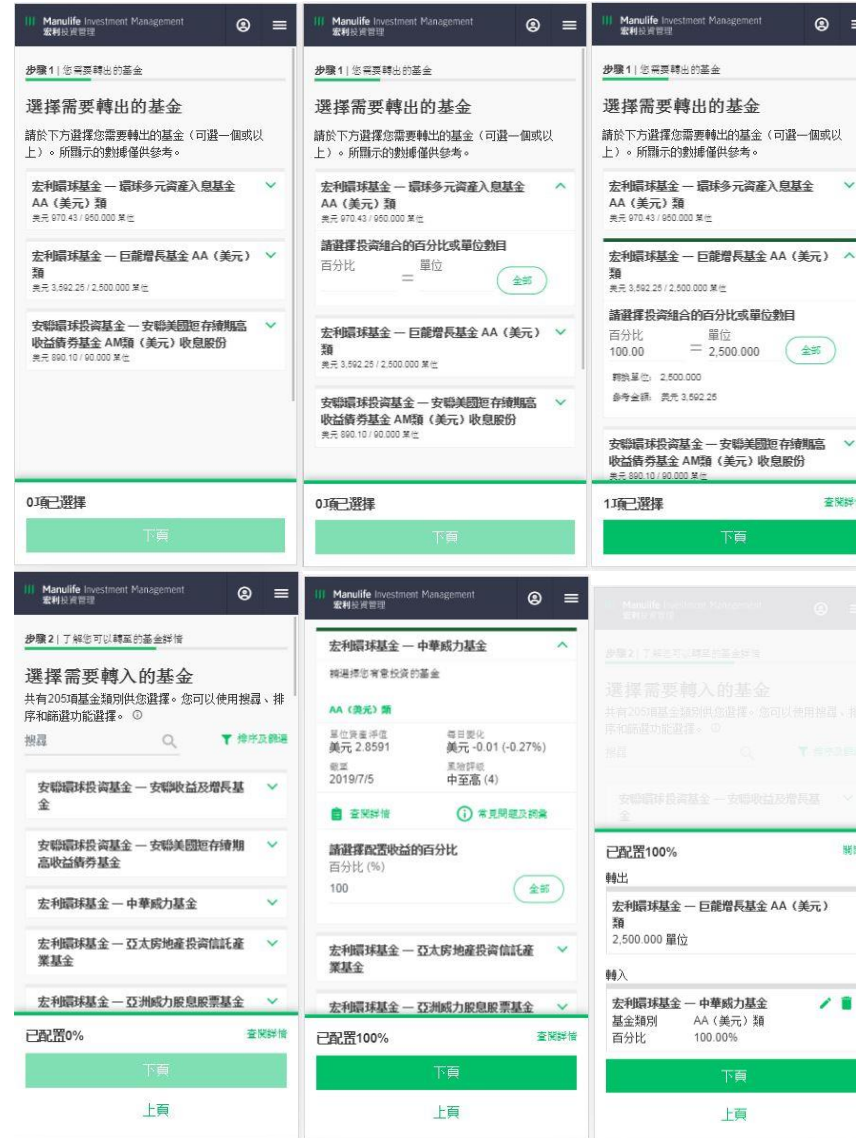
Manulife Investment Management
宏利投資管理

步驟1 | 您需要轉出的基金

選擇需要轉出的基金

請於下方選擇您需要轉出的基金（可選一個或以上）。所顯示的數據僅供參考。

宏利環球基金 — 環球多元資產入息基金 AA（美元）類
美元 970.43 / 950.000 單位

宏利環球基金 — 巨龍增長基金 AA（美元）類
美元 3,592.25 / 2,500.000 單位

安聯環球投資基金 — 安聯美國短存續期高收益債券基金 AM類（美元）收息股份
美元 890.10 / 90.000 單位

0項已選擇

下頁

Manulife Investment Management
宏利投資管理

步驟1 | 您需要轉出的基金

選擇需要轉出的基金

請於下方選擇您需要轉出的基金（可選一個或以上）。所顯示的數據僅供參考。

宏利環球基金 — 環球多元資產入息基金 AA（美元）類
美元 970.43 / 950.000 單位

請選擇投資組合的百分比或單位數目
百分比 = 單位
全部

宏利環球基金 — 巨龍增長基金 AA（美元）類
美元 3,592.25 / 2,500.000 單位

安聯環球投資基金 — 安聯美國短存續期高收益債券基金 AM類（美元）收息股份
美元 890.10 / 90.000 單位

0項已選擇

下頁

Manulife Investment Management
宏利投資管理

步驟1 | 您需要轉出的基金

選擇需要轉出的基金

請於下方選擇您需要轉出的基金（可選一個或以上）。所顯示的數據僅供參考。

宏利環球基金 — 環球多元資產入息基金 AA（美元）類
美元 970.43 / 950.000 單位

宏利環球基金 — 巨龍增長基金 AA（美元）類
美元 3,592.25 / 2,500.000 單位

請選擇投資組合的百分比或單位數目
百分比 100.00 = 單位 2,500.000
全部
轉換單位 2,500.000
參考金額 美元 3,592.25

安聯環球投資基金 — 安聯美國短存續期高收益債券基金 AM類（美元）收息股份
美元 890.10 / 90.000 單位

1項已選擇
查閱詳情

下頁

Manulife Investment Management
宏利投資管理

步驟2 | 了解您可以轉至的基金詳情

選擇需要轉入的基金
共有205項基金類別供您選擇。您可以使用搜尋、排序和篩選功能選擇。

搜尋
排序及篩選

安聯環球投資基金 — 安聯收益及增長基金

安聯環球投資基金 — 安聯美國短存續期高收益債券基金

宏利環球基金 — 中華威力基金

宏利環球基金 — 亞太房地產投資信託產業基金

宏利環球基金 — 亞洲威力股息股票基金

已配置0%
查閱詳情

下頁

上頁

Manulife Investment Management
宏利投資管理

宏利環球基金 — 中華威力基金

輕觸選擇您有意投資的基金

AA（美元）類

單位資產淨值
美元 2.8591
每日變化
美元 -0.01 (-0.27%)
截至
2019/7/5
風險評級
中至高 (4)

查閱詳情
常見問題及謝彙

請選擇配置收益的百分比
百分比 (%)
100
全部

宏利環球基金 — 亞太房地產投資信託產業基金

宏利環球基金 — 亞洲威力股息股票基金

已配置100%
查閱詳情

下頁

上頁

Manulife Investment Management
宏利投資管理

步驟2 | 了解您可以轉至的基金詳情

選擇需要轉入的基金
共有205項基金類別供您選擇。您可以使用搜尋、排序和篩選功能選擇。

搜尋
排序及篩選

安聯環球投資基金 — 安聯收益及增長基金

已配置100%
關閉

轉出

宏利環球基金 — 巨龍增長基金 AA（美元）類
2,500.000 單位

轉入

宏利環球基金 — 中華威力基金
基金類別 AA（美元）類
百分比 100.00%

下頁

上頁